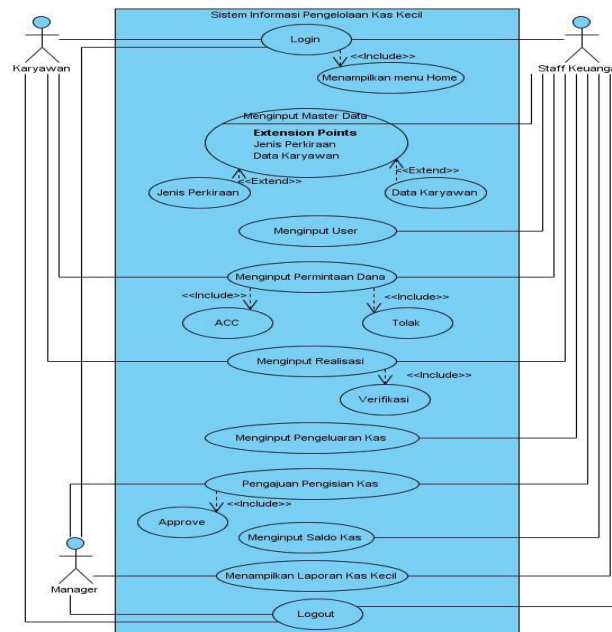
Sistem Informasi Pengelolaan Kas Kecil

Karyawan

Staff Keuanga

Login

<<Include>>

Menampilkan menu Home

Menginput Master Data

Extension Points
Jenis Perkiraan
Data Karyawan

<<Extend>>

<<Extend>>

Jenis Perkiraan

Data Karyawan

Menginput User

Menginput Permintaan Dana

<<Include>>

<<Include>>

ACC

Tolak

Menginput Realisasi

<<Include>>

Verifikasi

Menginput Pengeluaran Kas

Pengajuan Pengisian Kas

<<Include>>

Approve

Menginput Saldo Kas

Manager

Menampilkan Laporan Kas Kecil

Logout